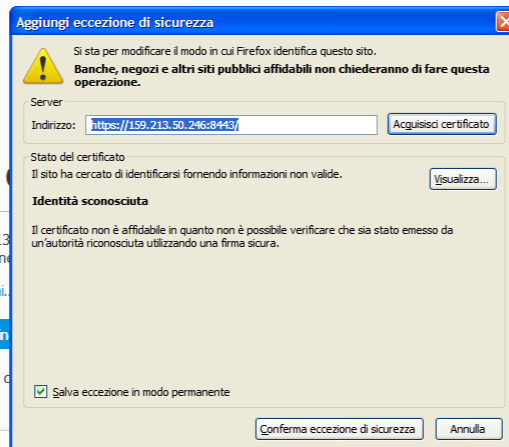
Aggiungi eccezione di sicurezza

Si sta per modificare il modo in cui Firefox identifica questo sito.

Banche, negozi e altri siti pubblici affidabili non chiederanno di fare questa operazione.

Server

Indirizzo: https://159.213.50.246:8443/

Acquisisci certificato

Stato del certificato

Il sito ha cercato di identificarsi fornendo informazioni non valide.

Visualizza...

Identità sconosciuta

Il certificato non è affidabile in quanto non è possibile verificare che sia stato emesso da un'autorità riconosciuta utilizzando una firma sicura.

Salva eccezione in modo permanente

Conferma eccezione di sicurezza

Annulla